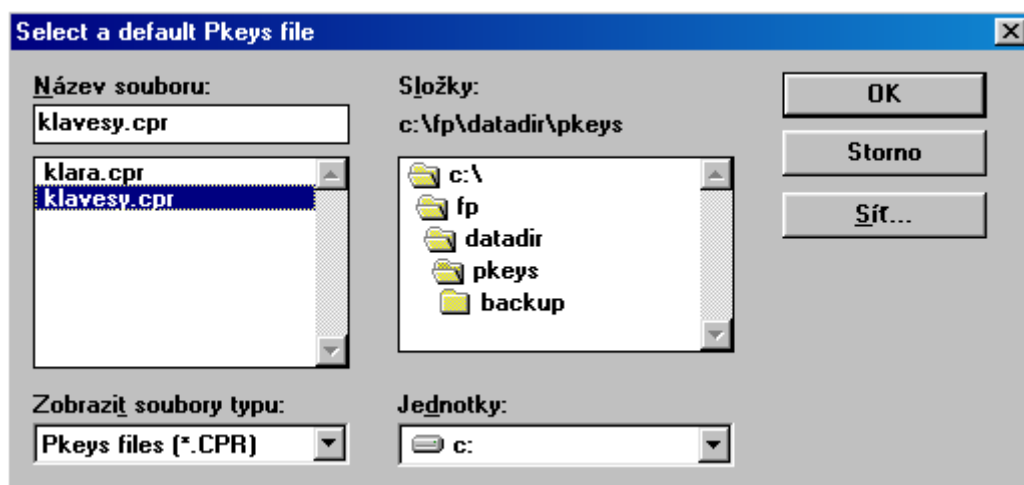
Select a default Pkeys file

Název souboru:
klavesy.cpr
klara.cpr
klavesy.cpr

Složky:
c:\fp\datadir\pkeys
c:\
fp
datadir
pkeys
backup

OK
Storno
Síť...

Zobrazit soubory typu:
Pkeys files (*.CPR)

Jednotky:
c: